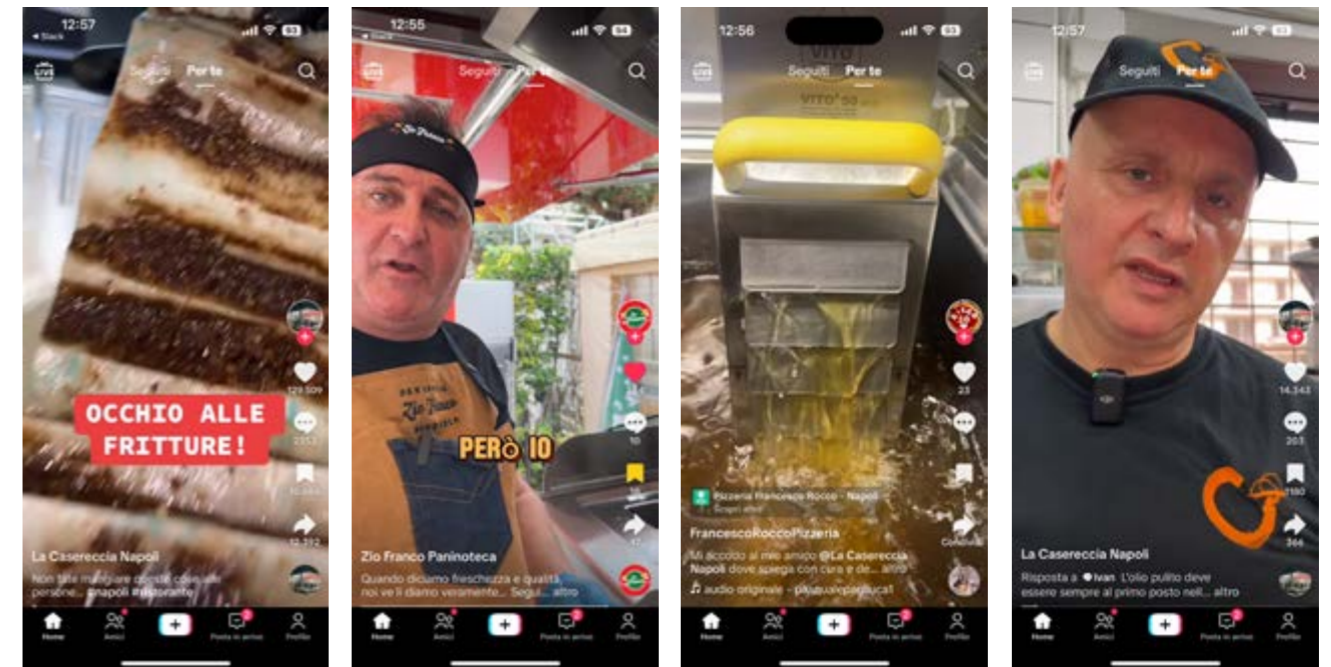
12:57
◂ Slack
LIVE
Seguiti Per te
OCCHIO ALLE FRITTURE!
129.509
2153
10.664
12.392
La Casereccia Napoli
Non fate mangiare queste cose alle persone... #napoli #ristorante
Home
Amici
+
Posta in arrivo
Profilo

12:55
◂ Slack
LIVE
Seguiti Per te
Zio Franco
PERÒ IO
10
17
Zio Franco Paninoteca
Quando diciamo freschezza e qualità noi ve li diamo veramente... Segui... altro
Home
Amici
+
Posta in arrivo
Profilo

12:56
LIVE
Seguiti Per te
VITO
VITO 50
23
Pizzeria Francesco Rocco - Napoli
Scopri altro
Condividi
FrancescoRoccoPizzeria
Mi accodo al mio amico @La Casereccia Napoli dove spiega con cura e de... altro
♫ audio originale - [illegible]
Home
Amici
+
Posta in arrivo
Profilo

12:57
LIVE
Seguiti Per te
14.343
203
1190
366
La Casereccia Napoli
Risposta a ●Ivan L'olio pulito deve essere sempre al primo posto nell... altro
Home
Amici
+
Posta in arrivo
Profilo